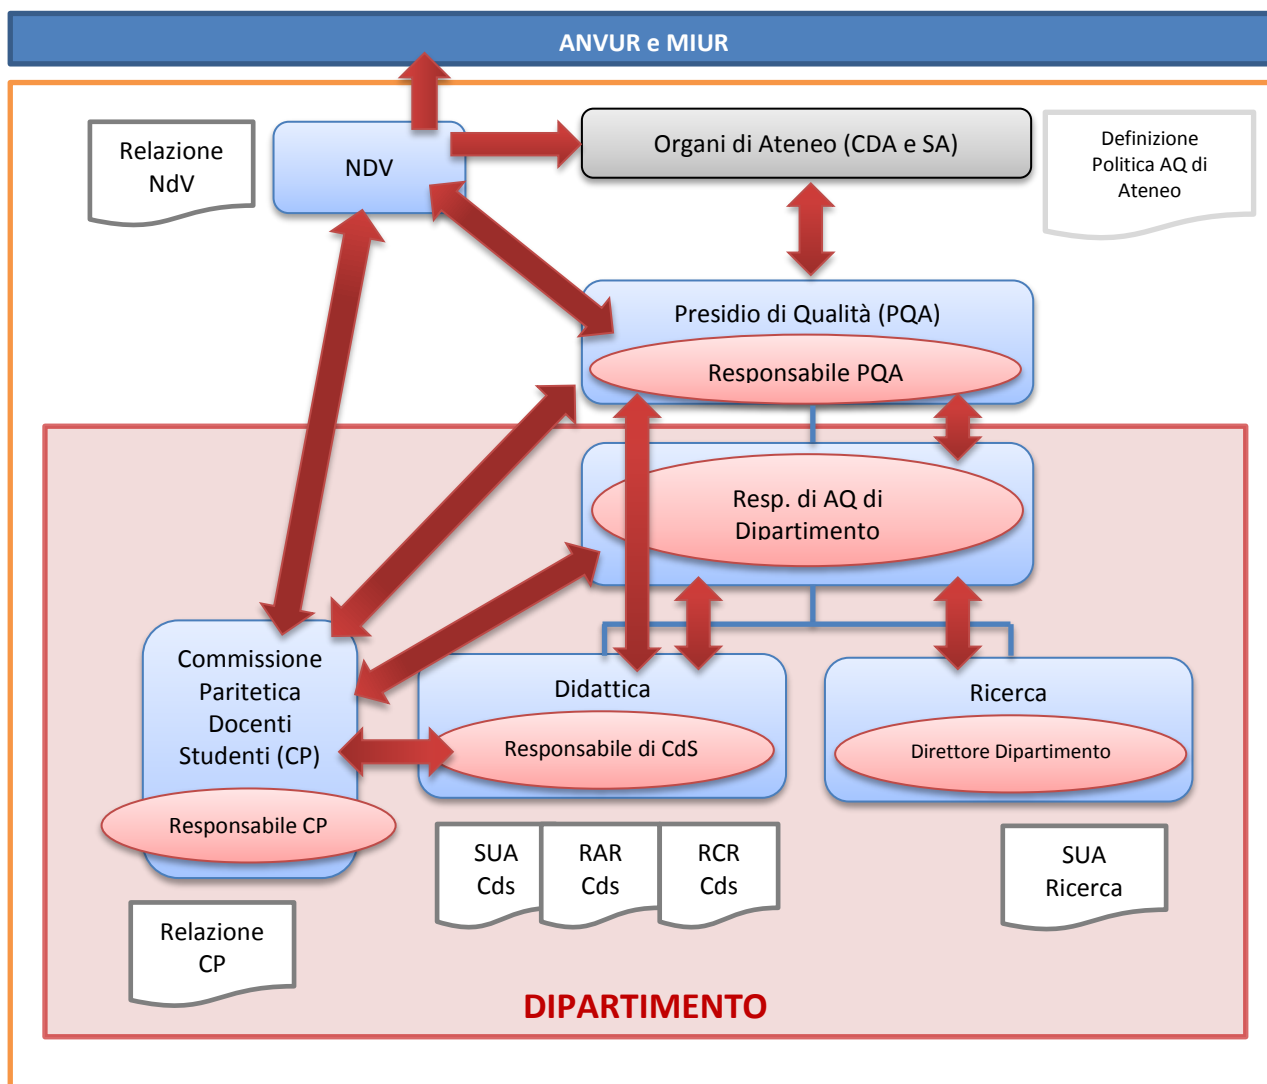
ANVUR e MIUR

Relazione NdV

NDV

Organi di Ateneo (CDA e SA)

Definizione Politica AQ di Ateneo

Presidio di Qualità (PQA)

Responsabile PQA

Resp. di AQ di Dipartimento

Commissione Paritetica Docenti Studenti (CP)

Responsabile CP

Didattica

Responsabile di CdS

Ricerca

Direttore Dipartimento

SUA Cds

RAR Cds

RCR Cds

SUA Ricerca

Relazione CP

DIPARTIMENTO